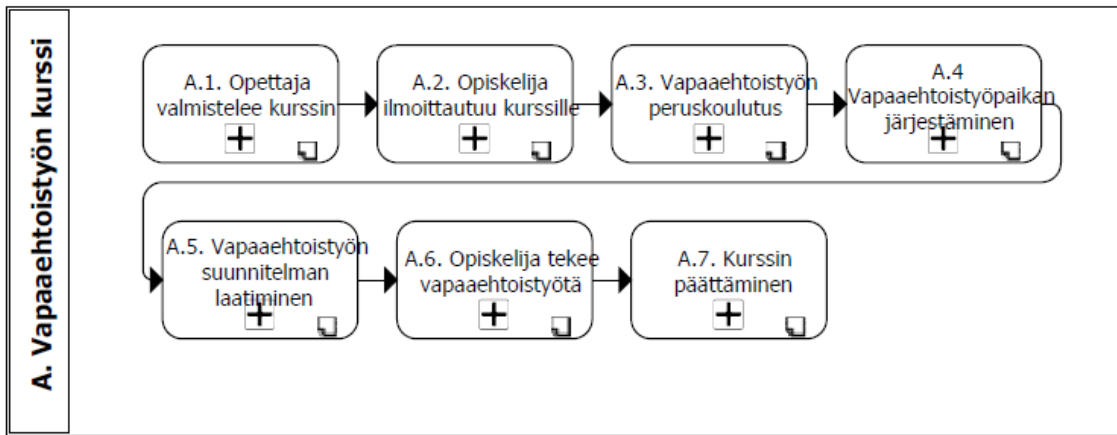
A. Vapaaehtoistyön kurssi

A.1. Opettaja valmistelee kurssin

A.2. Opiskelija ilmoittautuu kurssille

A.3. Vapaaehtoistyön peruskoulutus

A.4 Vapaaehtoistyöpaikan järjestäminen

A.5. Vapaaehtoistyön suunnitelman laatiminen

A.6. Opiskelija tekee vapaaehtoistyötä

A.7. Kurssin päättäminen